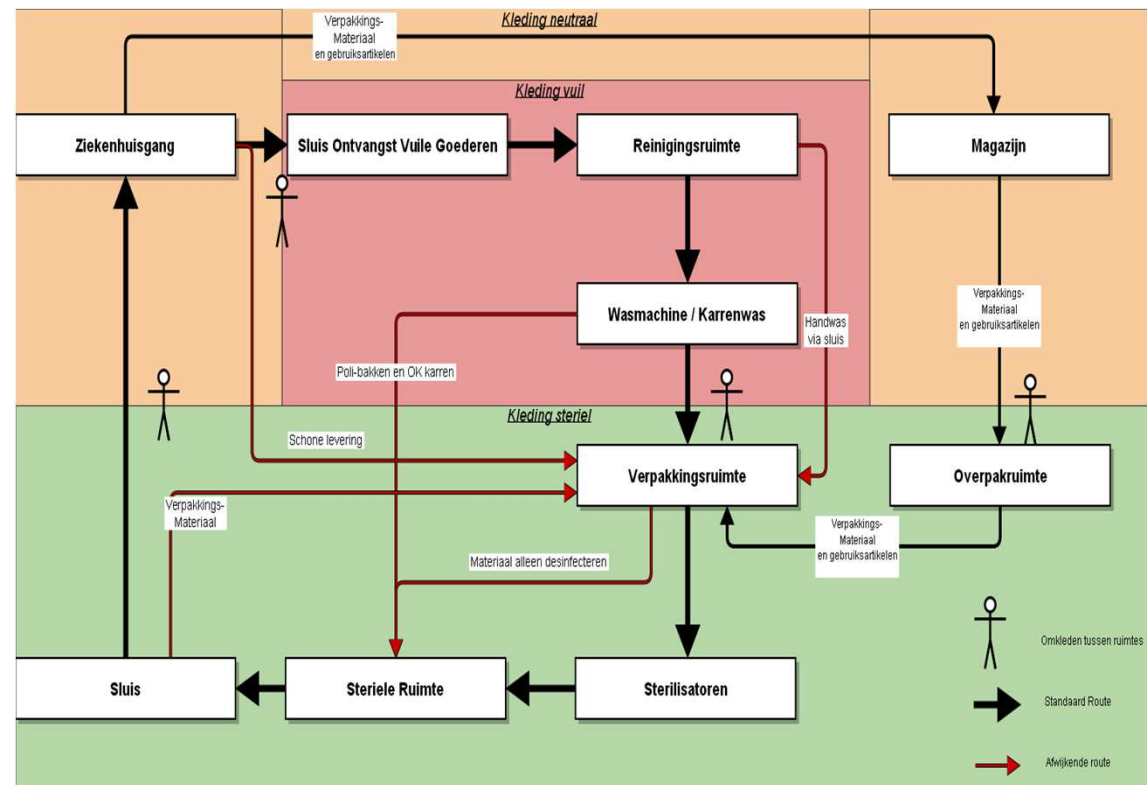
Kleding neutraal

Verpakkings-Materiaal en gebruiksartikelen

Kleding vuil

Ziekenhuisgang

Sluis Ontvangst Vuile Goederen

Reinigingsruimte

Magazijn

Wasmachine / Karrenwas

Handwas via sluis

Verpakkings-Materiaal en gebruiksartikelen

Poli-bakken en OK karren

Kleding steriel

Schone levering

Verpakkingsruimte

Overpakruimte

Verpakkings-Materiaal

Verpakkings-Materiaal en gebruiksartikelen

Materiaal alleen desinfecteren

Omkleden tussen ruimtes

Sluis

Steriele Ruimte

Sterilisatoren

Standaard Route

Afwijkende route